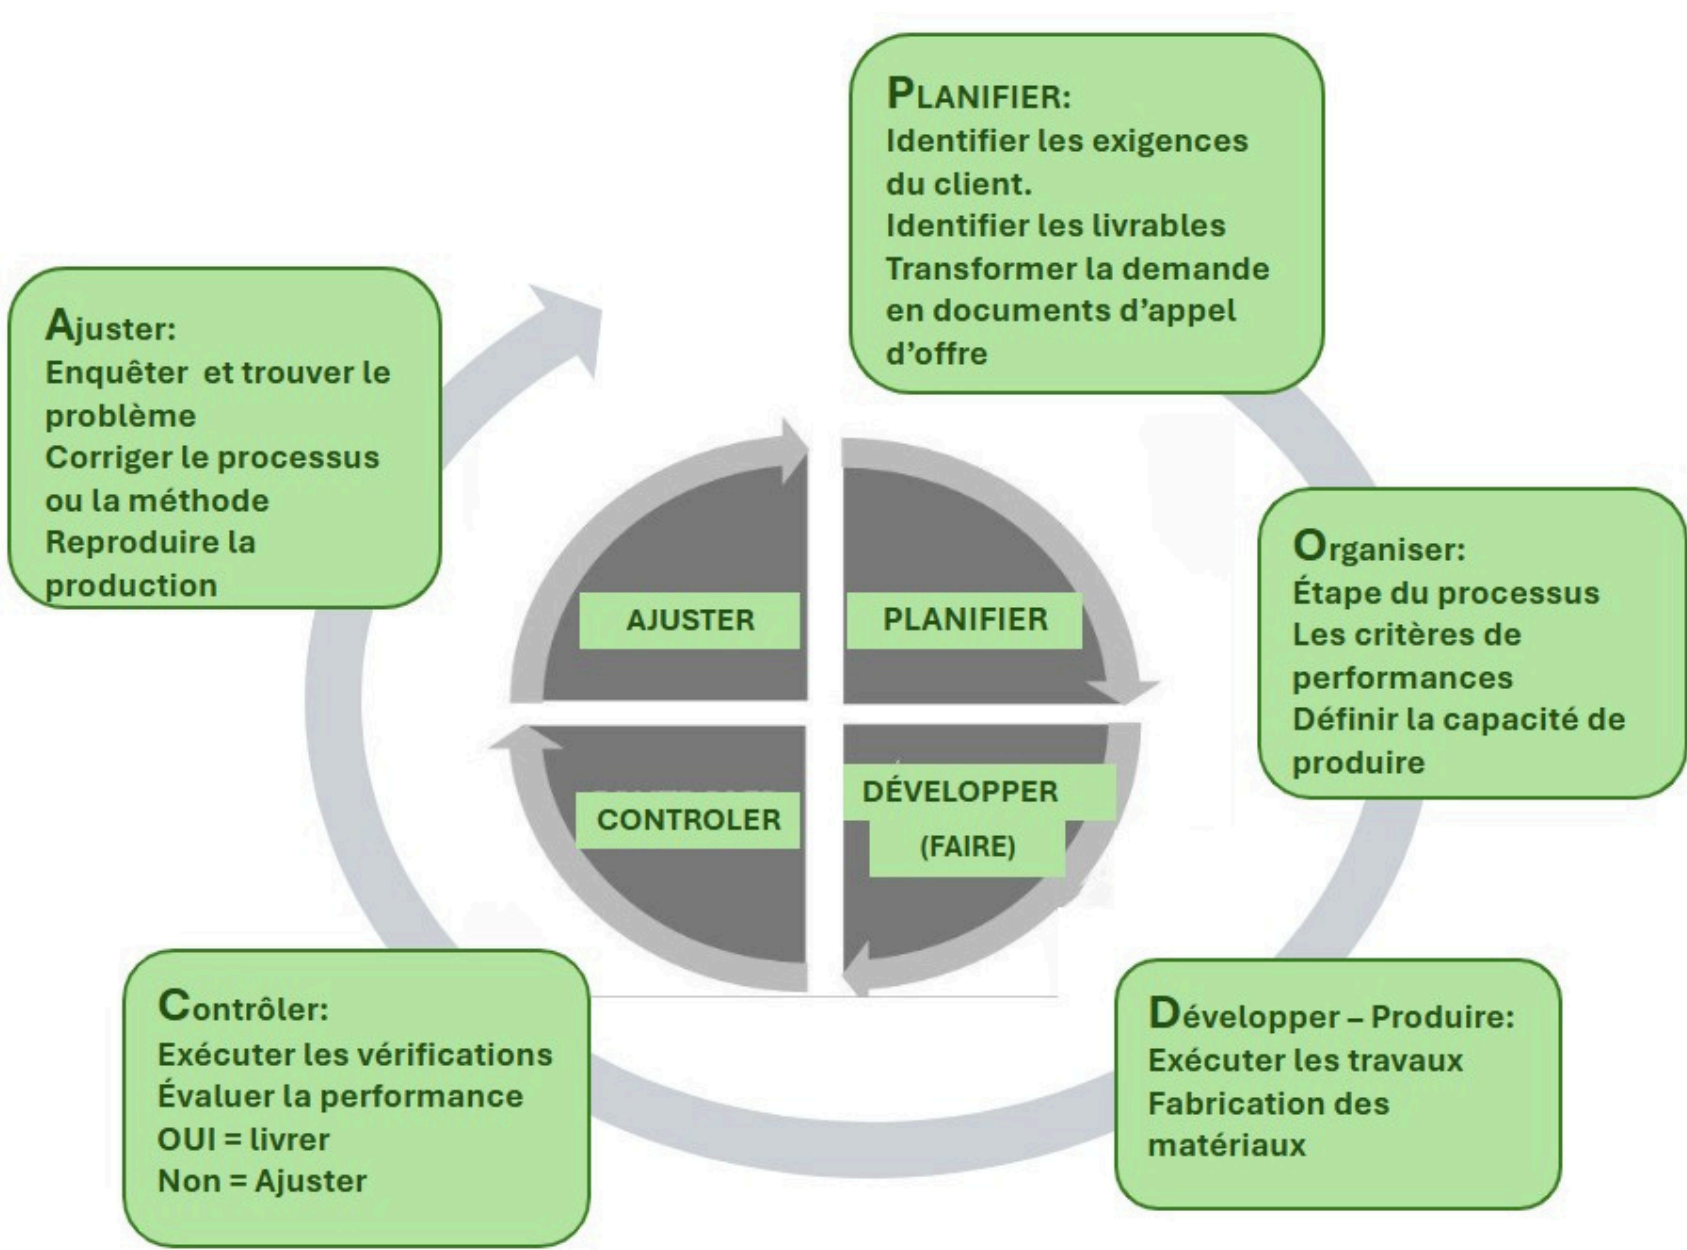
PLANIFIER:
Identifier les exigences du client.
Identifier les livrables
Transformer la demande en documents d'appel d'offre

Ajuster:
Enquêter  et trouver le problème
Corriger le processus ou la méthode
Reproduire la production

AJUSTER

PLANIFIER

CONTROLER

DÉVELOPPER
(FAIRE)

Organiser:
Étape du processus
Les critères de performances
Définir la capacité de produire

Contrôler:
Exécuter les vérifications
Évaluer la performance
OUI = livrer
Non = Ajuster

Développer – Produire:
Exécuter les travaux
Fabrication des matériaux